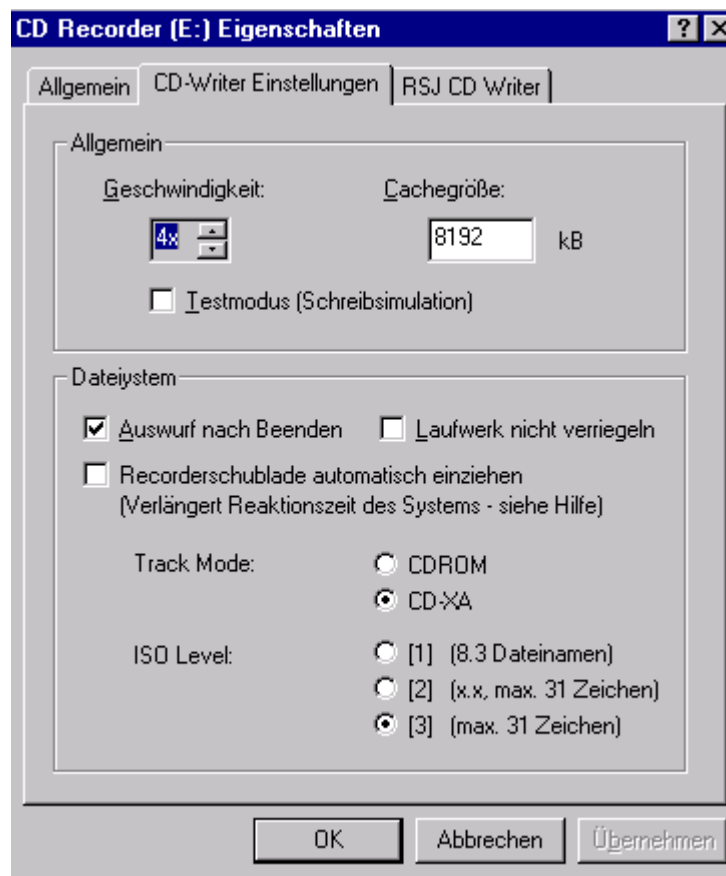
CD Recorder (E:) Eigenschaften

? X

Allgemein | CD-Writer Einstellungen | RSJ CD Writer

Allgemein

Geschwindigkeit:

Cachegröße:

4x

8192

kB

Testmodus (Schreibsimulation)

Dateiystem

Auswurf nach Beenden

Laufwerk nicht verriegeln

Recorderschublade automatisch einziehen
(Verlängert Reaktionszeit des Systems - siehe Hilfe)

Track Mode:

CDROM

CD-XA

ISO Level:

[1] (8.3 Dateinamen)

[2] (x.x, max. 31 Zeichen)

[3] (max. 31 Zeichen)

OK

Abbrechen

Übernehmen